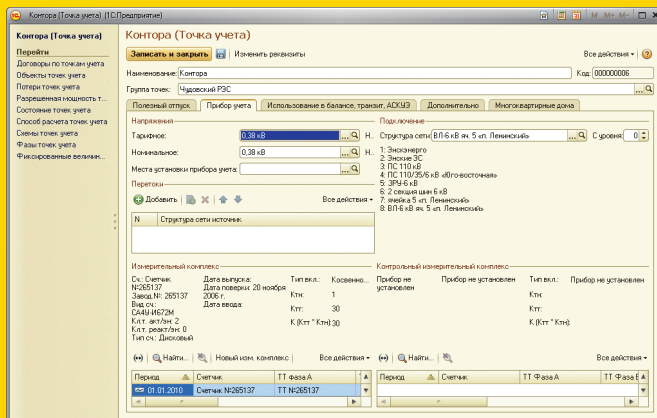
Контора (Точка учета) (1С:Предприятие)

Контора (Точка учета)

Перейти
Договоры по точкам учета
Объекты точек учета
Потери точек учета
Разрешенная мощность т...
Состояние точек учета
Способ расчета точек учета
Схемы точек учета
Фазы точек учета
Фиксированные величин...

Контора (Точка учета)

Записать и закрыть | Изменить реквизиты | Все действия

Наименование: Контора | Код: 000000006
Группа точек: Чудовский РЭС

Полезный отпуск | Прибор учета | Использование в балансе, транзит, АСКУЭ | Дополнительно | Многоквартирные дома

Напряжения
Тарифное: 0,38 кВ | Н...
Номинальное: 0,38 кВ | Н...
Места установки прибора учета:

Перетоки
Добавить | Все действия
N | Структура сети источник

Подключение
Структура сети: ВЛ-6 кВ яч. 5 «п. Ленинский» | С уровня: 0
1: Энскэнерго
2: Энские ЭС
3: ПС 110 кВ
4: ПС 110/35/6 кВ «Юго-восточная»
5: ЗРУ-6 кВ
6: 2 секция шин 6 кВ
7: ячейка 5 «п. Ленинский»
8: ВЛ-6 кВ яч. 5 «п. Ленинский»

Измерительный комплекс
Сч.: Счетчик №265137
Завод.N: 265137
Вид сч.: СА4У-И672М
Кл.т. акт/эн: 2
Кл.т. реакт/эн: 0
Тип сч.: Дисковый
Дата выпуска:
Дата поверки: 20 ноября 2006 г.
Дата ввода:
Тип вкл.: Косвенно...
Ктн: 1
Ктт: 30
К (Ктт * Ктн): 30

Контрольный измерительный комплекс
Прибор не установлен | Прибор не установлен | Тип вкл.: Прибор не установлен
Ктн:
Ктт:
К (Ктт * Ктн):

Найти... | Новый изм. комплекс | Все действия
Найти... | Все действия

| Период | Счетчик | ТТ Фаза А |
|---|---|---|
| 01.01.2010 | Счетчик №265137 | ТТ №265137 |

| Период | Счетчик | ТТ Фаза А | ТТ Фаза В |
|---|---|---|---|